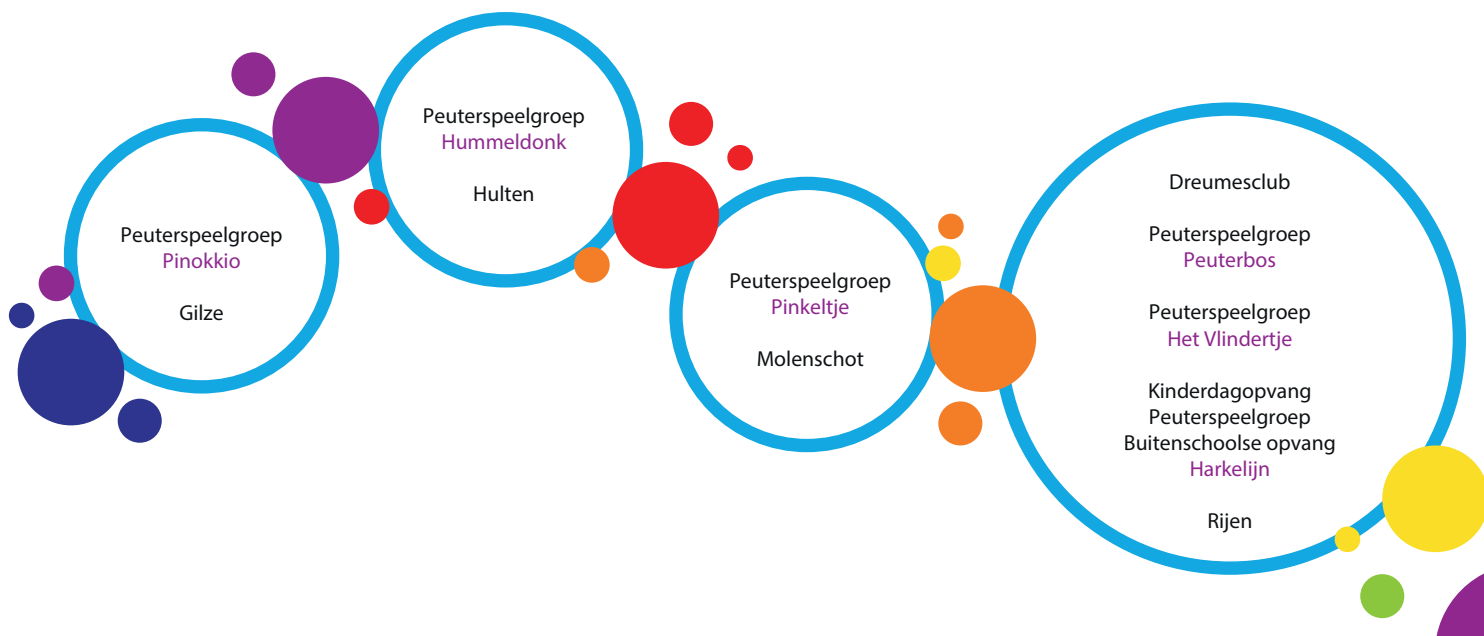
Peuterspeelgroep
Pinokkio

Gilze

Peuterspeelgroep
Hummeldonk

Hulten

Peuterspeelgroep
Pinkeltje

Molenschot

Dreumesclub

Peuterspeelgroep
Peuterbos

Peuterspeelgroep
Het Vlindertje

Kinderdagopvang
Peuterspeelgroep
Buitenschoolse opvang
Harkelijn

Rijen